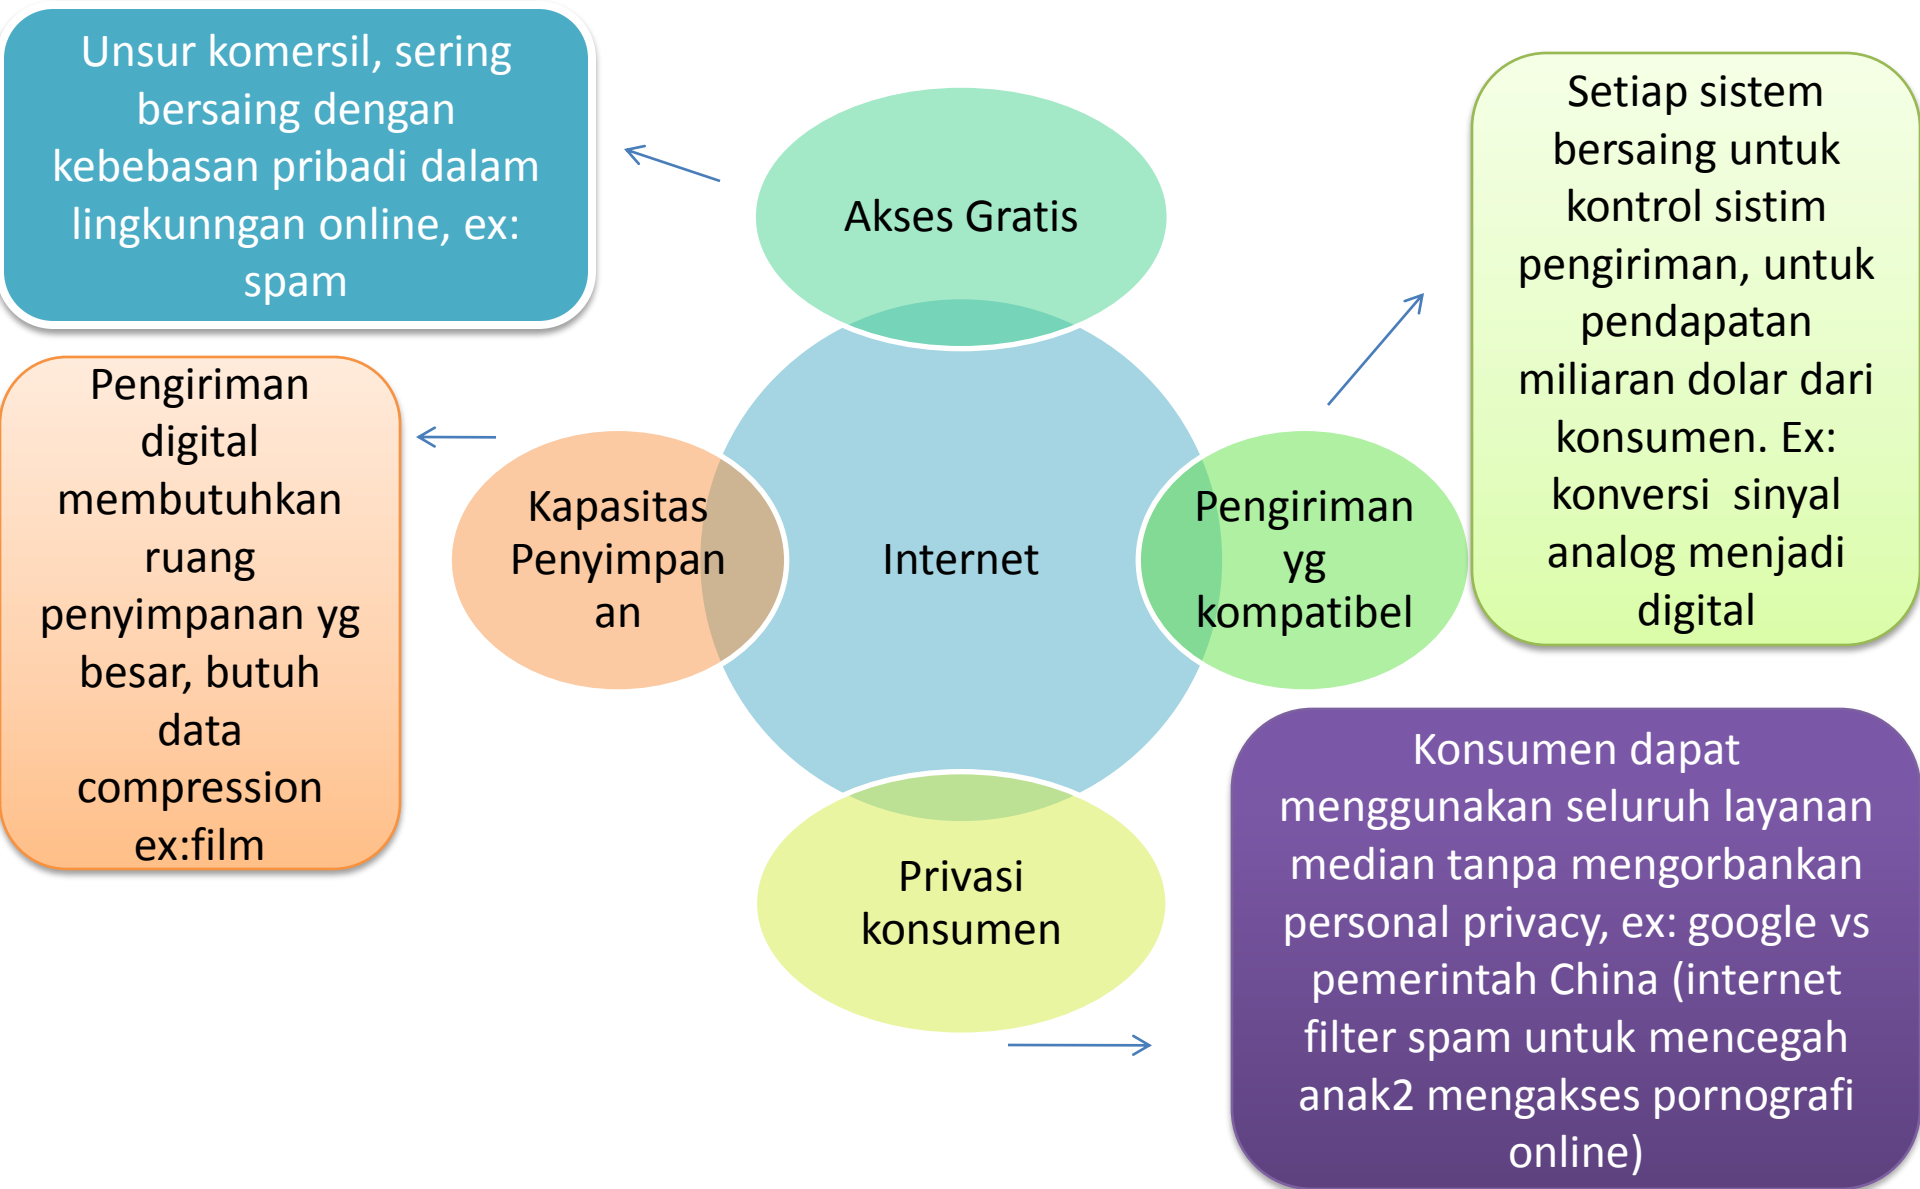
Unsur komersil, sering bersaing dengan kebebasan pribadi dalam lingkunngan online, ex: spam

Akses Gratis

Setiap sistem bersaing untuk kontrol sistim pengiriman, untuk pendapatan miliaran dolar dari konsumen. Ex: konversi sinyal analog menjadi digital

Pengiriman digital membutuhkan ruang penyimpanan yg besar, butuh data compression ex:film

Kapasitas Penyimpanan

Internet

Pengiriman yg kompatibel

Privasi konsumen

Konsumen dapat menggunakan seluruh layanan median tanpa mengorbankan personal privacy, ex: google vs pemerintah China (internet filter spam untuk mencegah anak2 mengakses pornografi online)